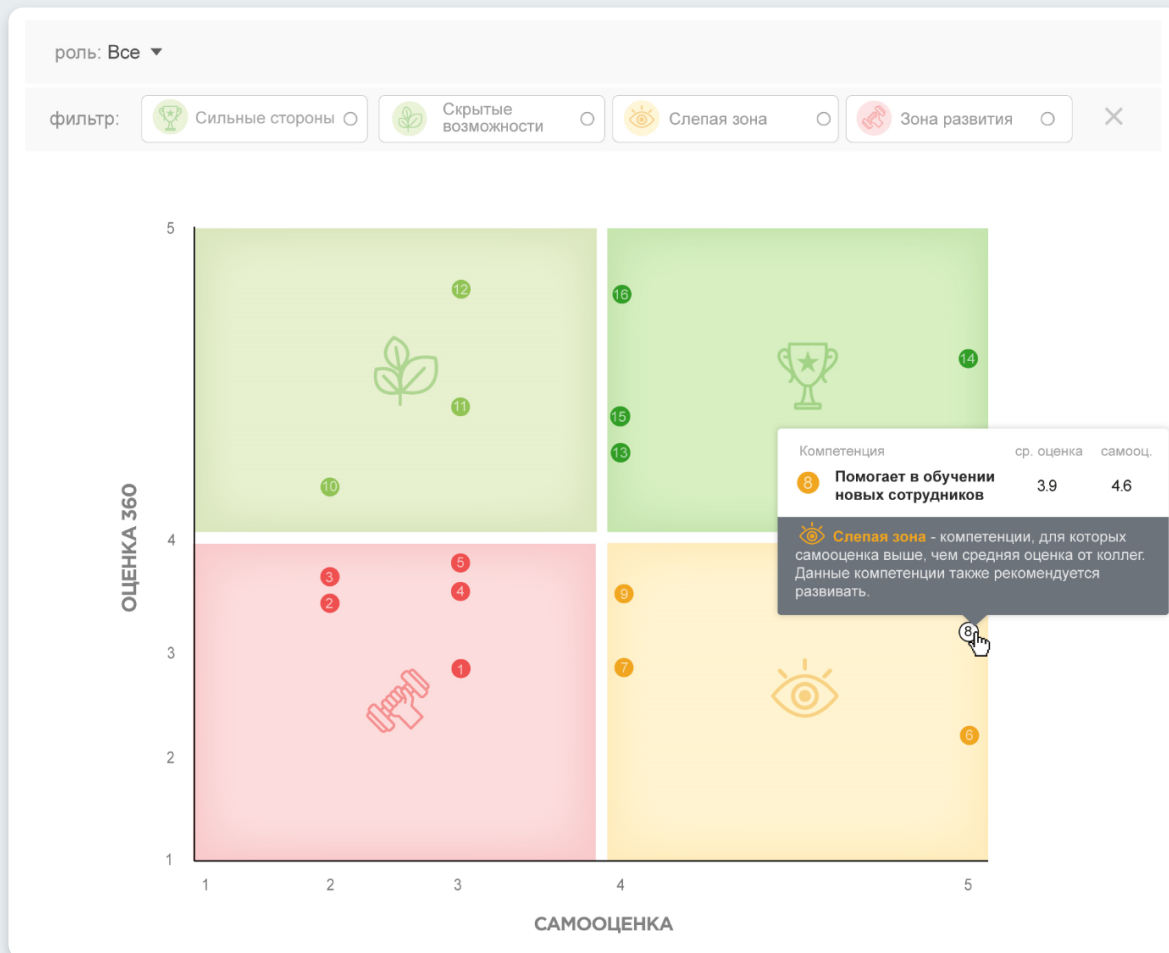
роль: Все

фильтр: Сильные стороны | Скрытые возможности | Слепая зона | Зона развития

ОЦЕНКА 360

5
4
3
2
1

12
16
14
11
15
13
10
3
5
2
4
9
1
7
6
8

| Компетенция | ср. оценка | самооц. |
|---|---|---|
| 8 Помогает в обучении новых сотрудников | 3.9 | 4.6 |

Слепая зона - компетенции, для которых самооценка выше, чем средняя оценка от коллег. Данные компетенции также рекомендуется развивать.

1 2 3 4 5

САМООЦЕНКА